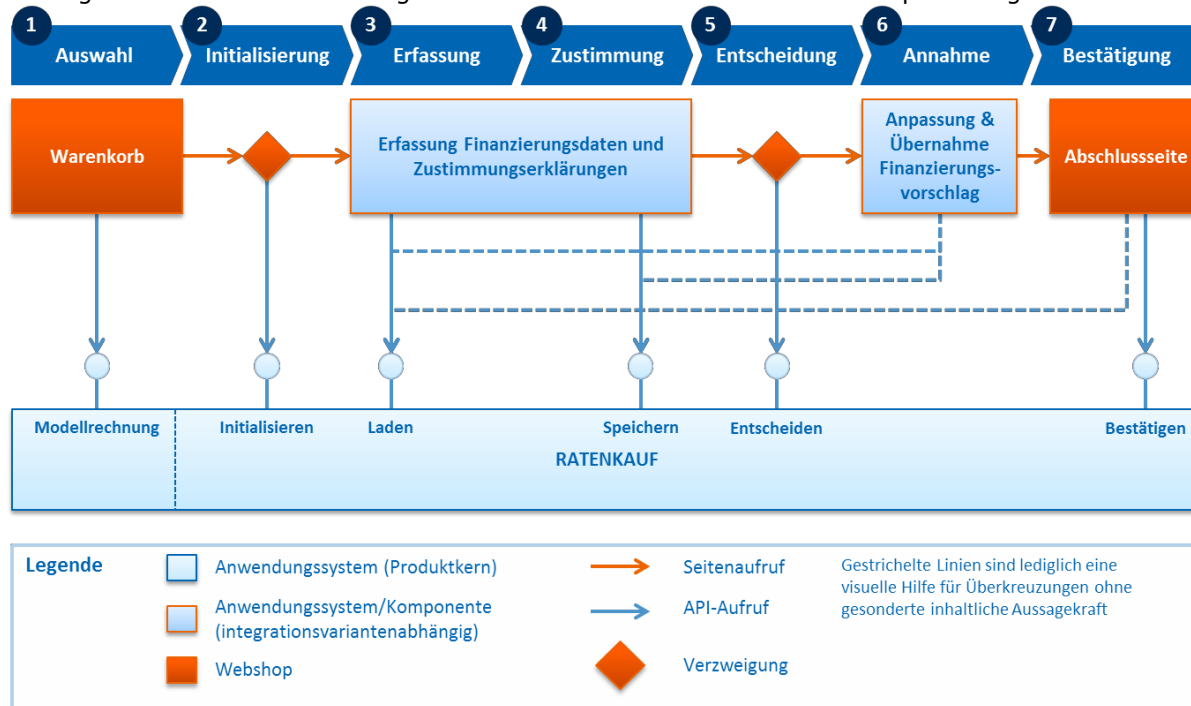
1 Auswahl
2 Initialisierung
3 Erfassung
4 Zustimmung
5 Entscheidung
6 Annahme
7 Bestätigung

Warenkorb

Erfassung Finanzierungsdaten und Zustimmungserklärungen

Anpassung & Übernahme Finanzierungsvorschlag

Abschlussseite

Modellrechnung
Initialisieren
Laden
Speichern
Entscheiden
Bestätigen

RATENKAUF

Legende
Anwendungssystem (Produktkern)
Anwendungssystem/Komponente (integrationsvariantenabhängig)
Webshop
Seitenaufruf
API-Aufruf
Verzweigung
Gestrichelte Linien sind lediglich eine visuelle Hilfe für Überkreuzungen ohne gesonderte inhaltliche Aussagekraft